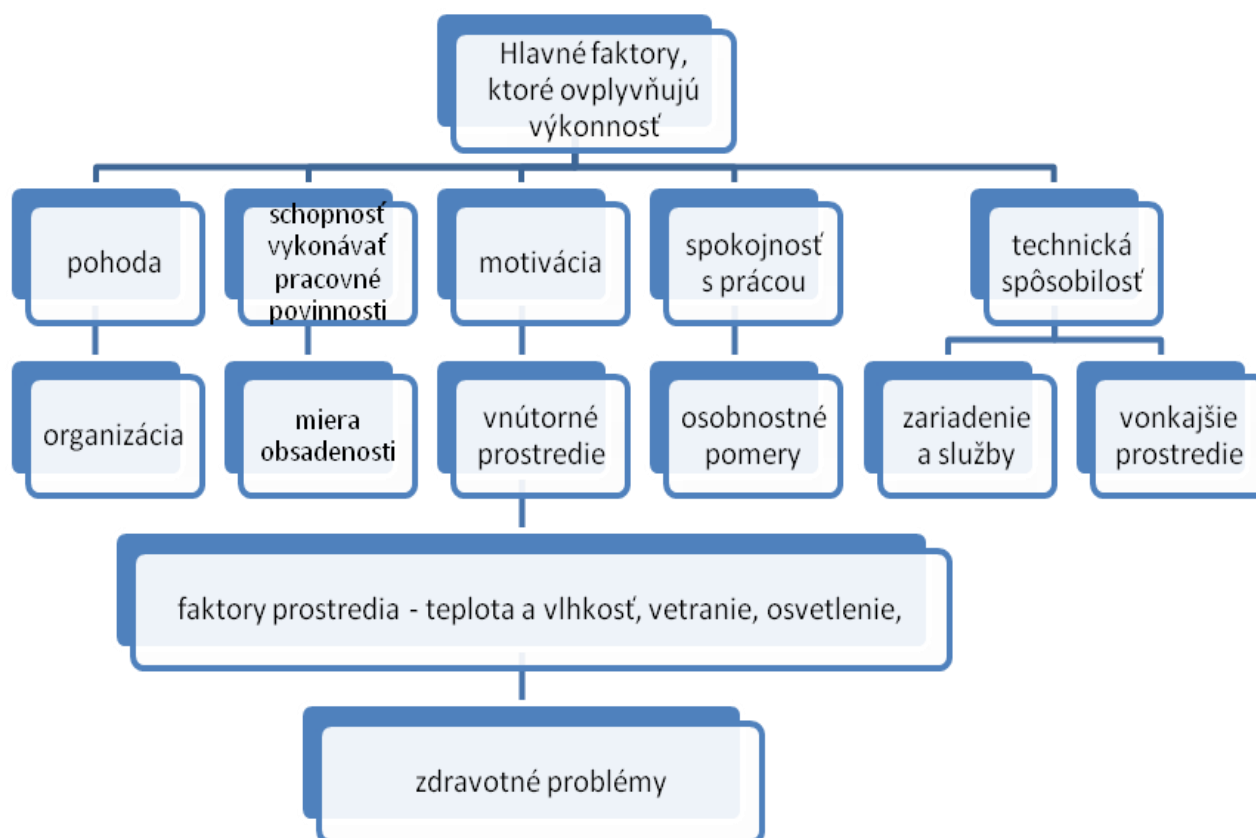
Hlavné faktory, ktoré ovplyvňujú výkonnosť

pohoda

schopnosť vykonávať pracovné povinnosti

motivácia

spokojnosť s prácou

technická spôsobilosť

organizácia

miera obsadenosti

vnútorné prostredie

osobnostné pomery

zariadenie a služby

vonkajšie prostredie

faktory prostredia - teplota a vlhkosť, vetranie, osvetlenie,

zdravotné problémy